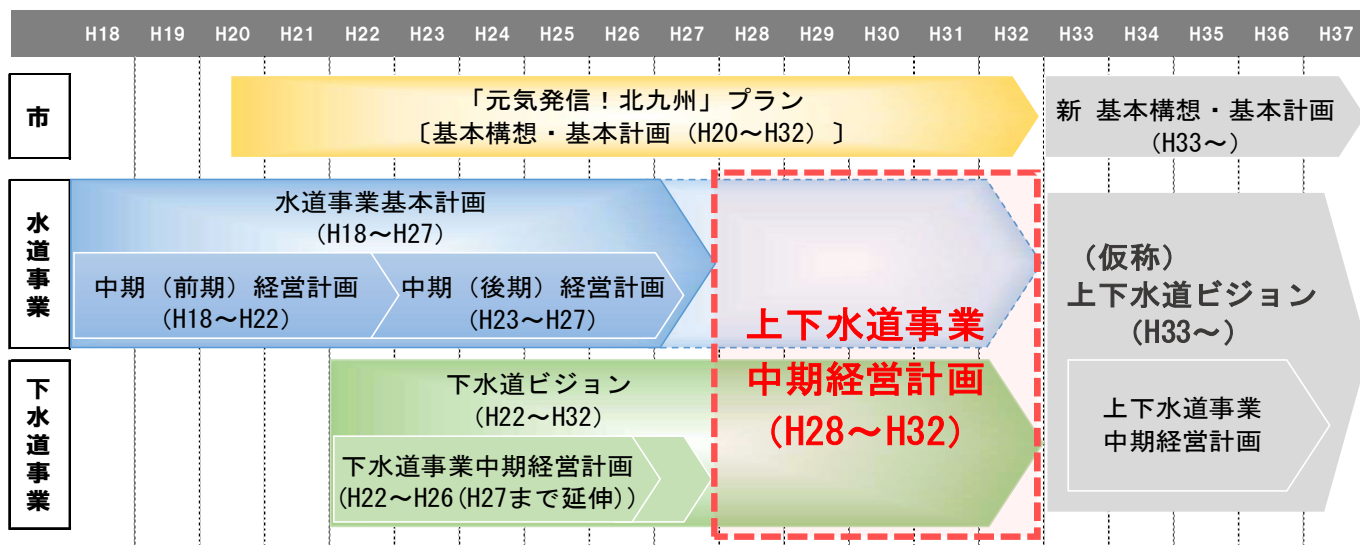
| H18 | H19 | H20 | H21 | H22 | H23 | H24 | H25 | H26 | H27 | H28 | H29 | H30 | H31 | H32 | H33 | H34 | H35 | H36 | H37 |
|---|---|---|---|---|---|---|---|---|---|---|---|---|---|---|---|---|---|---|---|

市

「元気発信！北九州」プラン
〔基本構想・基本計画（H20～H32）〕

新 基本構想・基本計画
（H33～）

水道事業

水道事業基本計画
（H18～H27）

中期（前期）経営計画
（H18～H22）

中期（後期）経営計画
（H23～H27）

上下水道事業
中期経営計画
（H28～H32）

（仮称）
上下水道ビジョン
（H33～）

下水道事業

下水道ビジョン
（H22～H32）

下水道事業中期経営計画
（H22～H26（H27まで延伸））

上下水道事業
中期経営計画